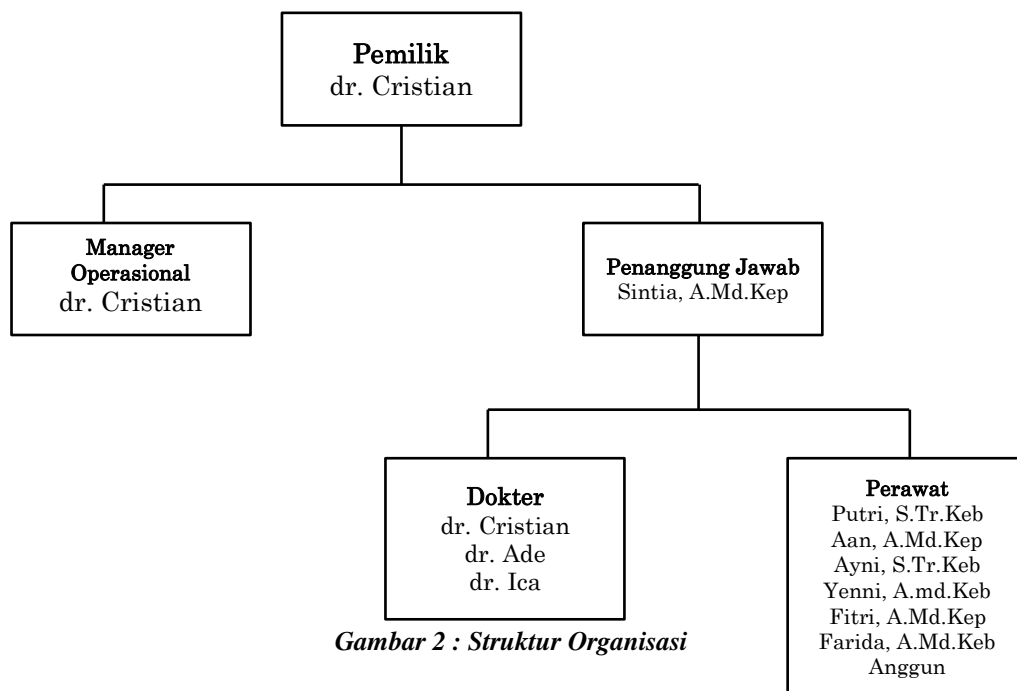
Pemilik
dr. Cristian

Manager Operasional
dr. Cristian

Penanggung Jawab
Sintia, A.Md.Kep

Dokter
dr. Cristian
dr. Ade
dr. Ica

Perawat
Putri, S.Tr.Keb
Aan, A.Md.Kep
Ayni, S.Tr.Keb
Yenni, A.md.Keb
Fitri, A.Md.Kep
Farida, A.Md.Keb
Anggun

Gambar 2 : Struktur Organisasi